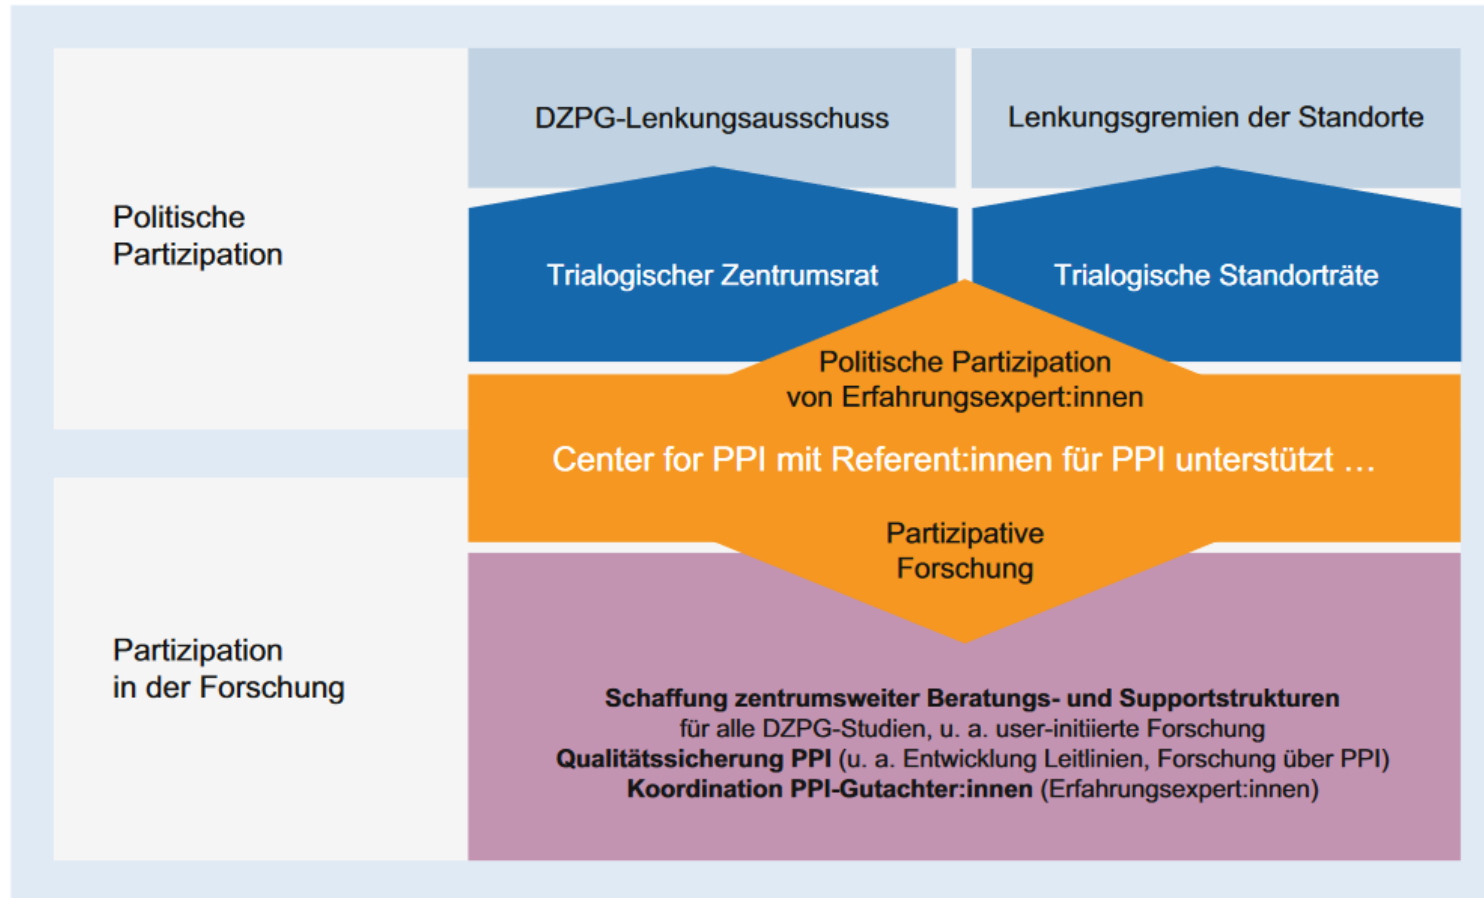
Politische Partizipation

DZPG-Lenkungsausschuss

Lenkungsgremien der Standorte

Trialogischer Zentrumsrat

Trialogische Standorträte

Politische Partizipation von Erfahrungsexpert:innen

Center for PPI mit Referent:innen für PPI unterstützt …

Partizipative Forschung

Partizipation in der Forschung

**Schaffung zentrumsweiter Beratungs- und Supportstrukturen** für alle DZPG-Studien, u. a. user-initiierte Forschung
**Qualitätssicherung PPI** (u. a. Entwicklung Leitlinien, Forschung über PPI)
**Koordination PPI-Gutachter:innen** (Erfahrungsexpert:innen)